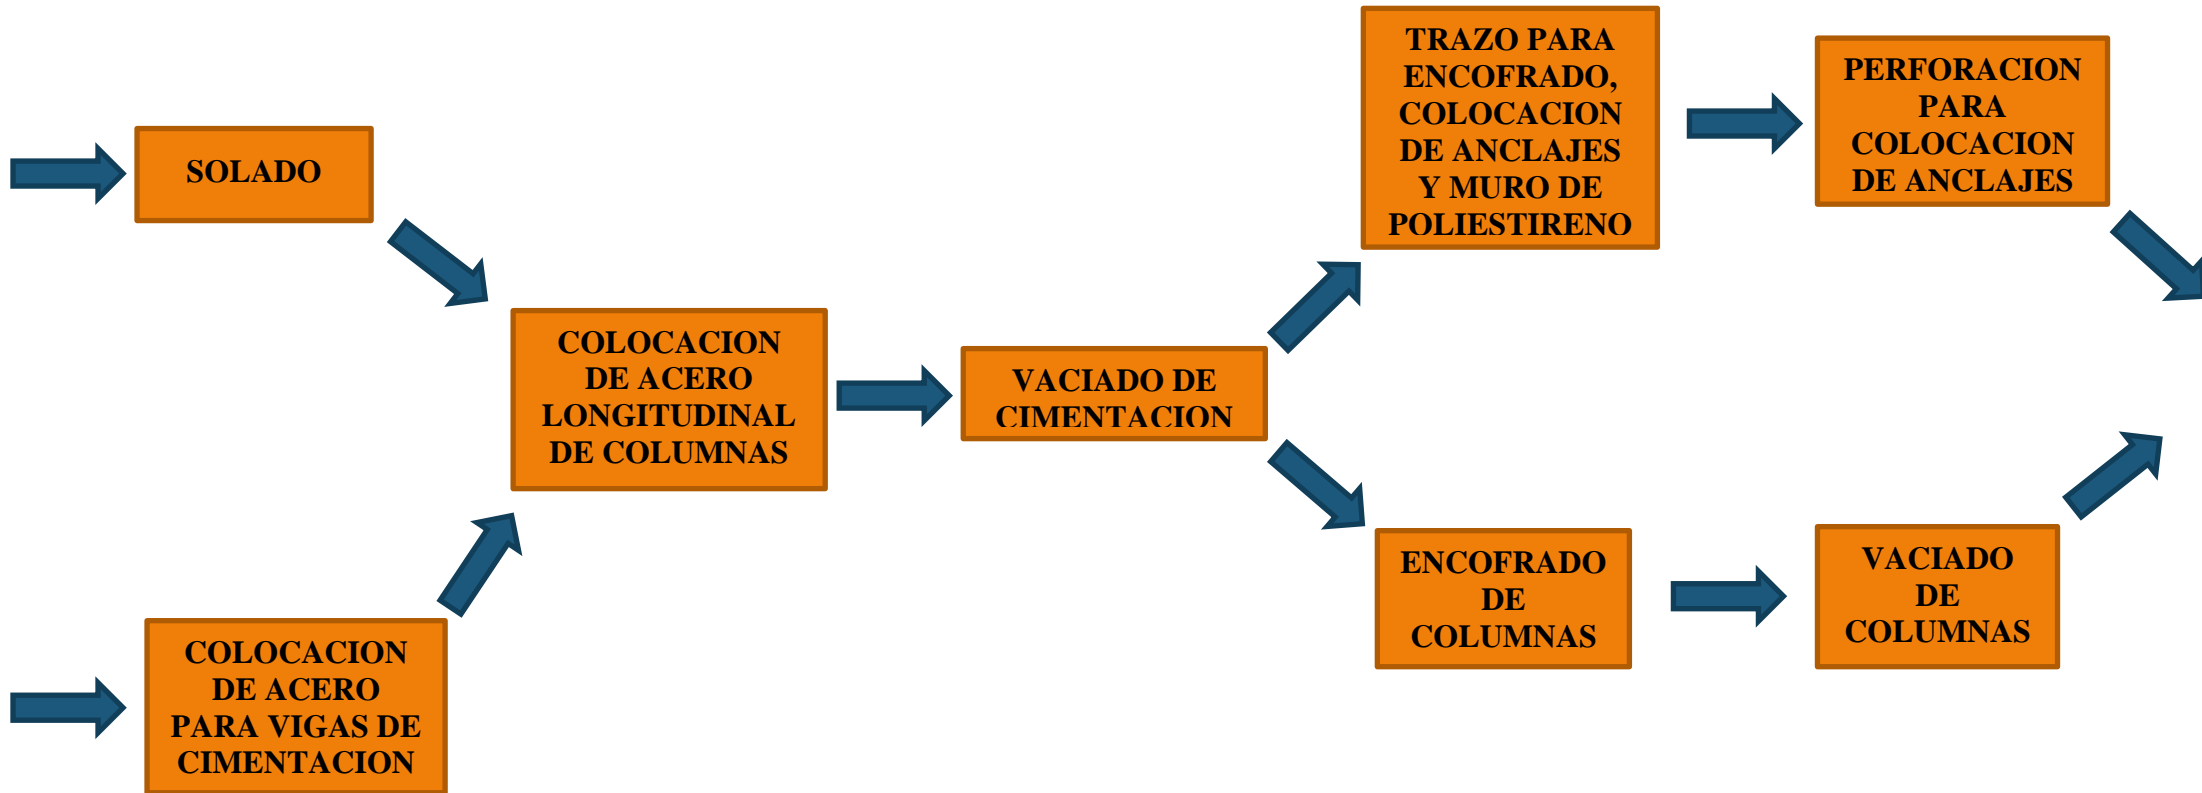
SOLADO

COLOCACION DE ACERO PARA VIGAS DE CIMENTACION

COLOCACION DE ACERO LONGITUDINAL DE COLUMNAS

VACIADO DE CIMENTACION

TRAZO PARA ENCOFRADO, COLOCACION DE ANCLAJES Y MURO DE POLIESTIRENO

PERFORACION PARA COLOCACION DE ANCLAJES

ENCOFRADO DE COLUMNAS

VACIADO DE COLUMNAS